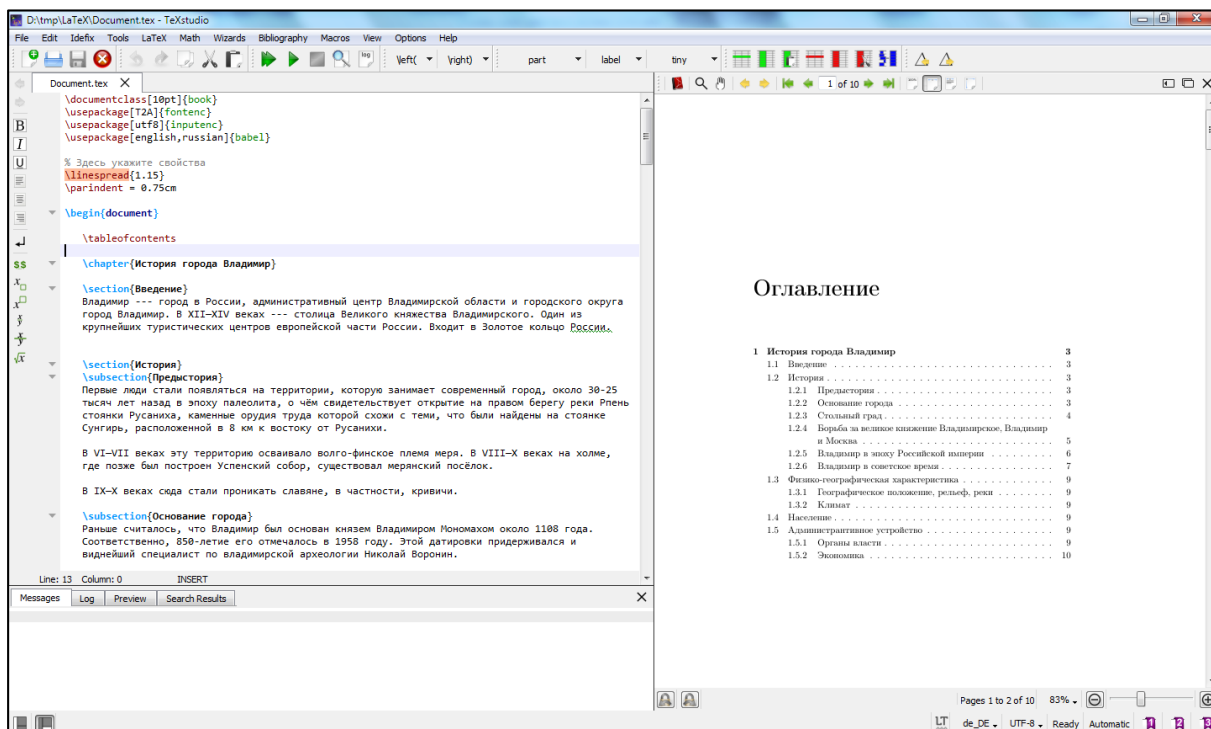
D:\tmp\LaTeX\Document.tex - TeXstudio

File Edit Idefix Tools LaTeX Math Wizards Bibliography Macros View Options Help

\left( \right( part label tiny

Document.tex

1 of 10

\documentclass[10pt]{book}
\usepackage[T2A]{fontenc}
\usepackage[utf8]{inputenc}
\usepackage[english,russian]{babel}

% Здесь укажите свойства
\linespread{1.15}
\parindent = 0.75cm

\begin{document}

\tableofcontents

\chapter{История города Владимир}

\section{Введение}
Владимир --- город в России, административный центр Владимирской области и городского округа город Владимир. В XII—XIV веках --- столица Великого княжества Владимирского. Один из крупнейших туристических центров европейской части России. Входит в Золотое кольцо России.

\section{История}
\subsection{Предыстория}
Первые люди стали появляться на территории, которую занимает современный город, около 30-25 тысяч лет назад в эпоху палеолита, о чём свидетельствует открытие на правом берегу реки Рпень стоянки Русаниха, каменные орудия труда которой схожи с теми, что были найдены на стоянке Сунгирь, расположенной в 8 км к востоку от Русанихи.

В VI—VII веках эту территорию осваивало волго-финское племя меря. В VIII—X веках на холме, где позже был построен Успенский собор, существовал мерянский посёлок.

В IX—X веках сюда стали проникать славяне, в частности, кривичи.

\subsection{Основание города}
Раньше считалось, что Владимир был основан князем Владимиром Мономахом около 1108 года. Соответственно, 850-летие его отмечалось в 1958 году. Этой датировки придерживался и виднейший специалист по владимирской археологии Николай Воронин.

Line: 13 Column: 0 INSERT

Messages Log Preview Search Results

Оглавление

| | | |
|---|---|---|
| 1 | История города Владимир | 3 |
| 1.1 | Введение | 3 |
| 1.2 | История | 3 |
| 1.2.1 | Предыстория | 3 |
| 1.2.2 | Основание города | 3 |
| 1.2.3 | Стольный град | 4 |
| 1.2.4 | Борьба за великое княжение Владимирское, Владимир и Москва | 5 |
| 1.2.5 | Владимир в эпоху Российской империи | 6 |
| 1.2.6 | Владимир в советское время | 7 |
| 1.3 | Физико-географическая характеристика | 9 |
| 1.3.1 | Географическое положение, рельеф, реки | 9 |
| 1.3.2 | Климат | 9 |
| 1.4 | Население | 9 |
| 1.5 | Административное устройство | 9 |
| 1.5.1 | Органы власти | 9 |
| 1.5.2 | Экономика | 10 |

Pages 1 to 2 of 10 83%

LT de_DE UTF-8 Ready Automatic